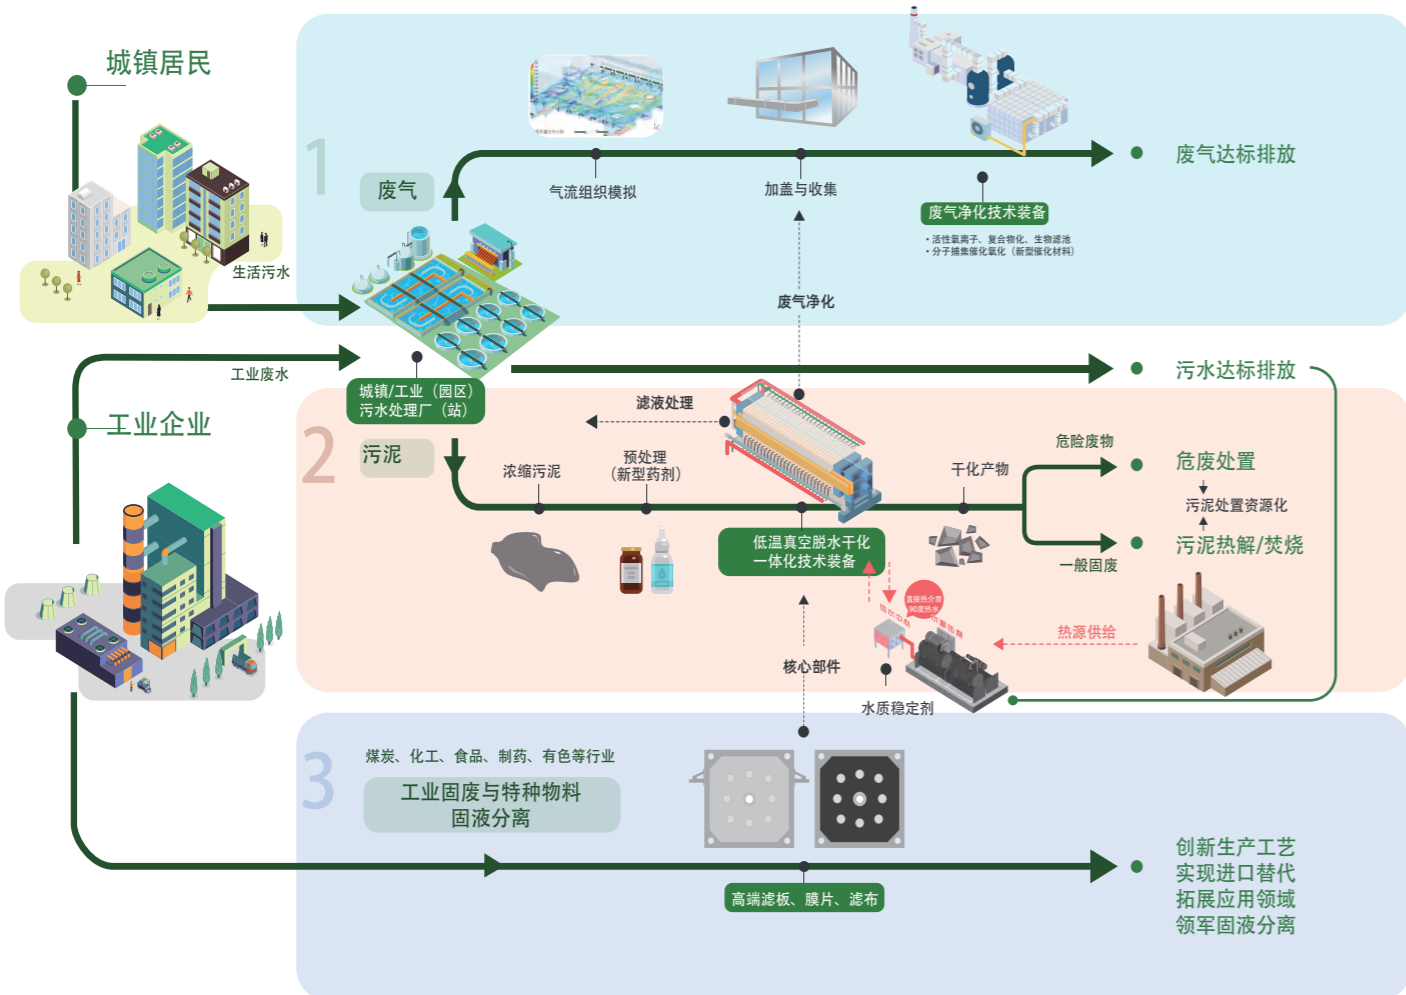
城镇居民

生活污水

工业废水

工业企业

1

废气

气流组织模拟

加盖与收集

废气净化技术装备

• 活性氧离子、复合物化、生物滤池
• 分子捕集催化氧化（新型催化材料）

废气达标排放

废气净化

城镇/工业（园区）污水处理厂（站）

污水达标排放

2

污泥

滤液处理

浓缩污泥

预处理（新型药剂）

干化产物

危险废物

危废处置

污泥处置资源化

污泥热解/焚烧

一般固废

低温真空脱水干化一体化技术装备

热源供给

核心部件

水质稳定剂

3

煤炭、化工、食品、制药、有色等行业

工业固废与特种物料固液分离

高端滤板、膜片、滤布

创新生产工艺
实现进口替代
拓展应用领域
领军固液分离